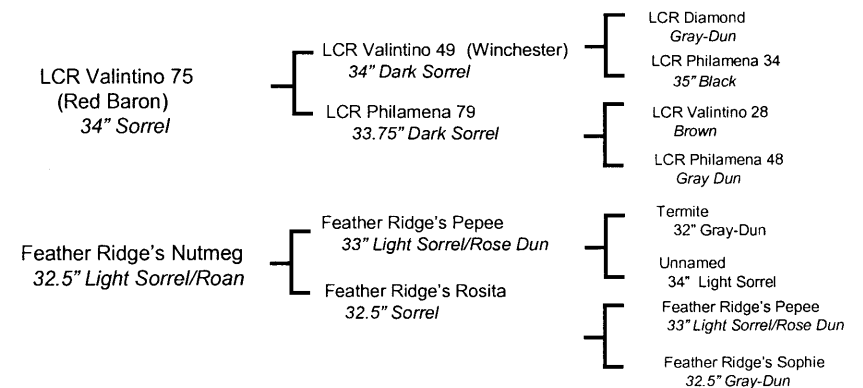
LCR Valintino 75
(Red Baron)
34" Sorrel

LCR Valintino 49 (Winchester)
34" Dark Sorrel

LCR Diamond
Gray-Dun

LCR Philamena 34
35" Black

LCR Philamena 79
33.75" Dark Sorrel

LCR Valintino 28
Brown

LCR Philamena 48
Gray Dun

Feather Ridge's Nutmeg
32.5" Light Sorrel/Roan

Feather Ridge's Pepee
33" Light Sorrel/Rose Dun

Termite
32" Gray-Dun

Unnamed
34" Light Sorrel

Feather Ridge's Rosita
32.5" Sorrel

Feather Ridge's Pepee
33" Light Sorrel/Rose Dun

Feather Ridge's Sophie
32.5" Gray-Dun